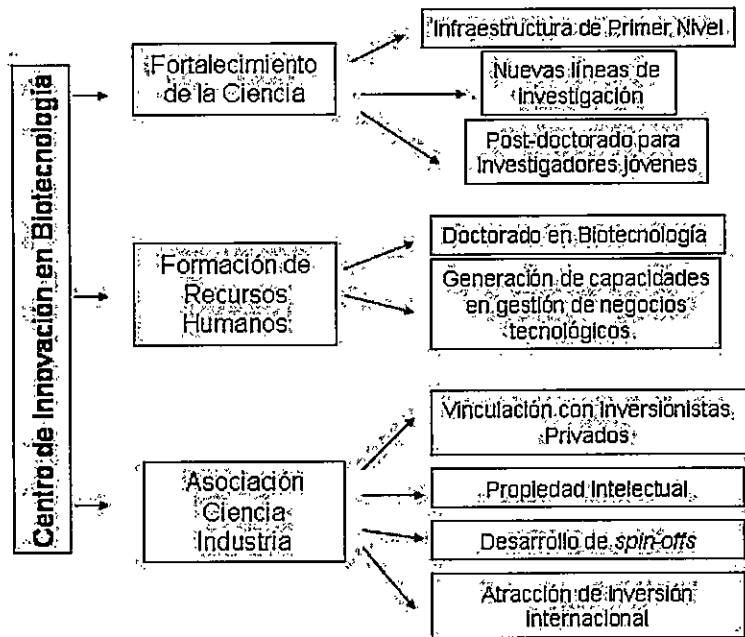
Centro de Innovación en Biotecnología

Fortalecimiento de la Ciencia

Infraestructura de Primer Nivel

Nuevas líneas de Investigación

Post-doctorado para Investigadores jóvenes

Formación de Recursos Humanos

Doctorado en Biotecnología

Generación de capacidades en gestión de negocios tecnológicos

Asociación Ciencia Industria

Vinculación con Inversionistas Privados

Propiedad Intelectual

Desarrollo de *spin-offs*

Atracción de Inversión Internacional